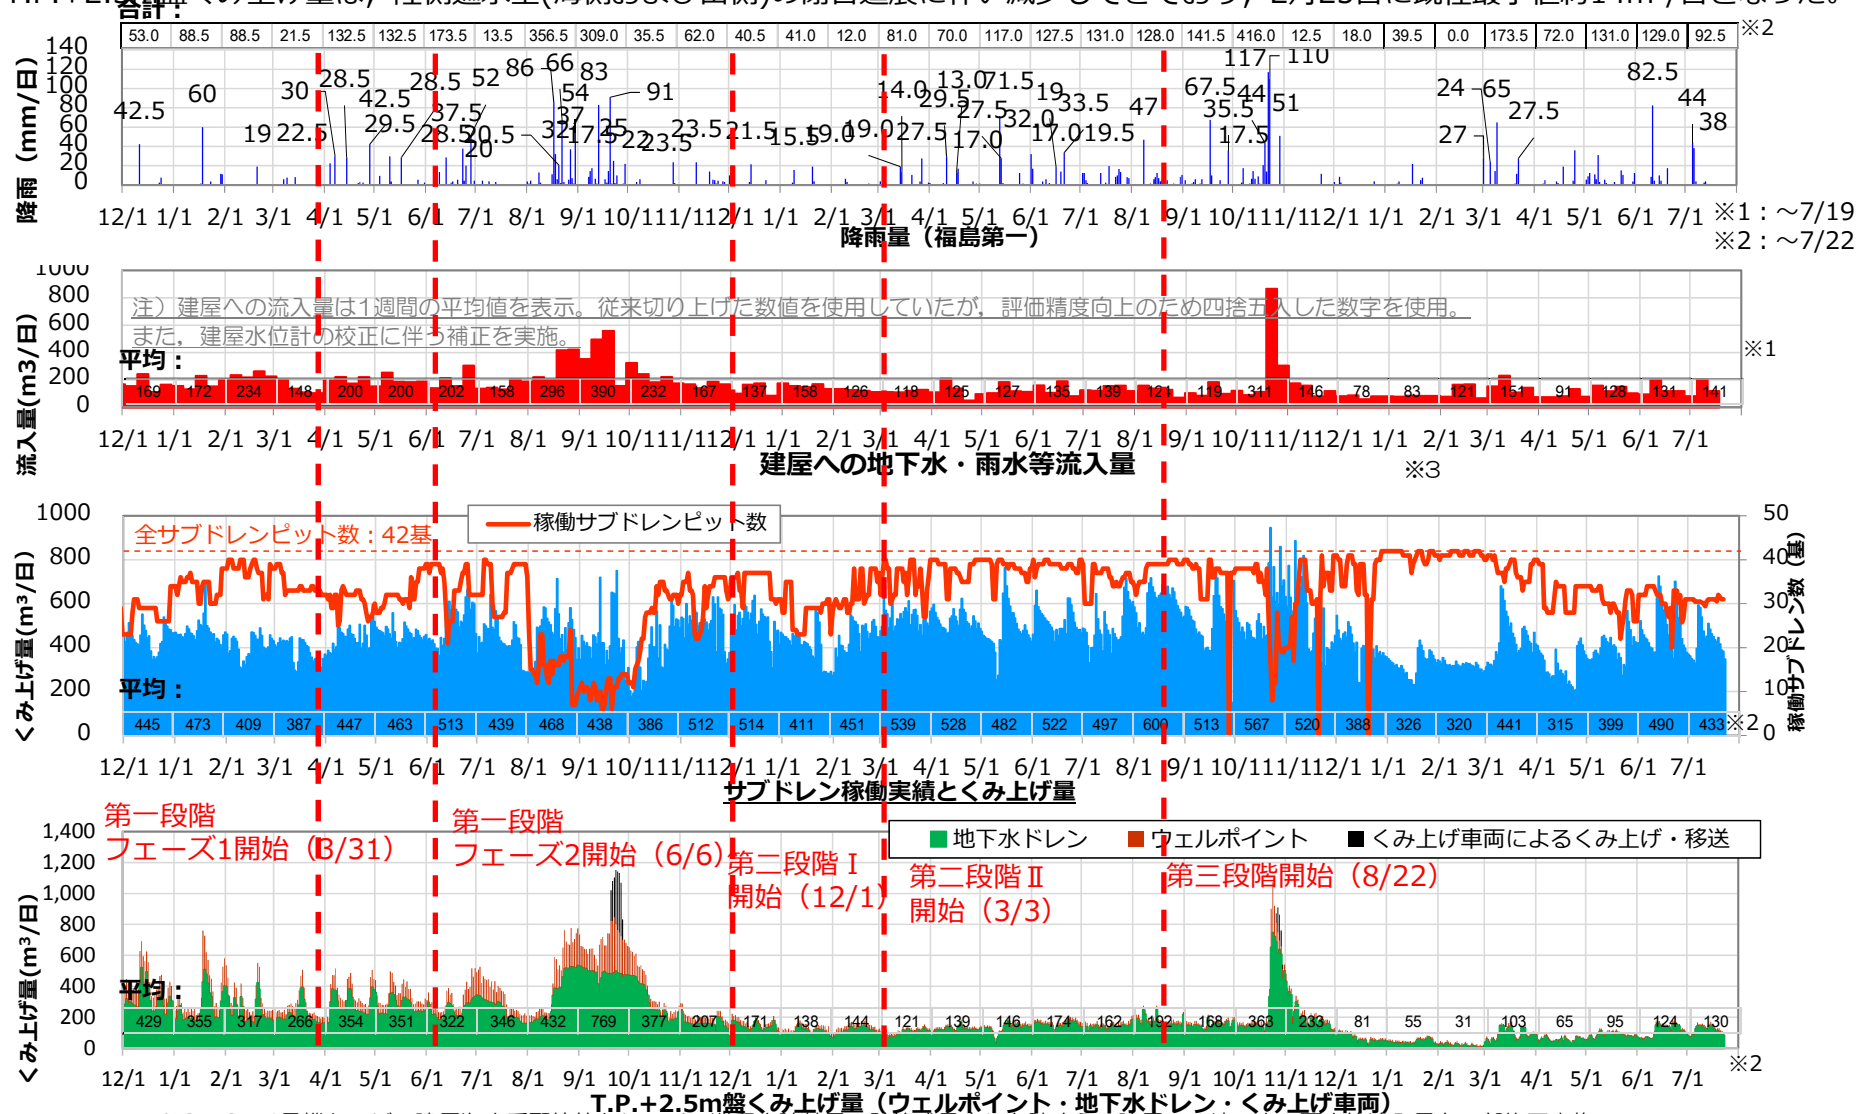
合計：

| 53.0 | 88.5 | 88.5 | 21.5 | 132.5 | 132.5 | 173.5 | 13.5 | 356.5 | 309.0 | 35.5 | 62.0 | 40.5 | 41.0 | 12.0 | 81.0 | 70.0 | 117.0 | 127.5 | 131.0 | 128.0 | 141.5 | 416.0 | 12.5 | 18.0 | 39.5 | 0.0 | 173.5 | 72.0 | 131.0 | 129.0 | 92.5 |
|---|---|---|---|---|---|---|---|---|---|---|---|---|---|---|---|---|---|---|---|---|---|---|---|---|---|---|---|---|---|---|---|

※2

降雨（mm/日）
140 120 100 80 60 40 20 0
42.5 60 19 22.5 30 28.5 42.5 29.5 28.5 37.5 52 30.5 20 86 66 54 37 32 17.5 25 83 91 22 23.5 23.5 21.5 15.5 19.0 19.0 14.0 29.5 27.5 13.0 27.5 17.0 71.5 32.0 19 17.0 33.5 19.5 47 67.5 35.5 17.5 44 117 110 51 24 27 65 27.5 82.5 44 38
12/1 1/1 2/1 3/1 4/1 5/1 6/1 7/1 8/1 9/1 10/1 11/1 12/1 1/1 2/1 3/1 4/1 5/1 6/1 7/1 8/1 9/1 10/1 11/1 12/1 1/1 2/1 3/1 4/1 5/1 6/1 7/1
降雨量（福島第一）
※1：～7/19
※2：～7/22

流入量(m3/日)
1000 800 600 400 200 0
注）建屋への流入量は1週間の平均値を表示。従来切り上げた数値を使用していたが，評価精度向上のため四捨五入した数字を使用。
また，建屋水位計の校正に伴う補正を実施。
平均：
169 172 234 148 200 200 202 158 296 390 232 167 137 158 126 118 125 127 135 139 121 119 341 146 78 83 121 151 91 128 131 141
※1
12/1 1/1 2/1 3/1 4/1 5/1 6/1 7/1 8/1 9/1 10/1 11/1 12/1 1/1 2/1 3/1 4/1 5/1 6/1 7/1 8/1 9/1 10/1 11/1 12/1 1/1 2/1 3/1 4/1 5/1 6/1 7/1
建屋への地下水・雨水等流入量
※3

くみ上げ量(m³/日)
1000 800 600 400 200 0
全サブドレンピット数：42基
稼働サブドレンピット数
平均：
445 473 409 387 447 463 513 439 468 438 386 512 514 411 451 539 528 482 522 497 600 513 567 520 388 326 320 441 315 399 490 433
※2
50 40 30 20 10 0
稼働サブドレン数（基）
12/1 1/1 2/1 3/1 4/1 5/1 6/1 7/1 8/1 9/1 10/1 11/1 12/1 1/1 2/1 3/1 4/1 5/1 6/1 7/1 8/1 9/1 10/1 11/1 12/1 1/1 2/1 3/1 4/1 5/1 6/1 7/1
サブドレン稼働実績とくみ上げ量

第一段階
フェーズ1開始（3/31）
第一段階
フェーズ2開始（6/6）
第二段階Ⅰ
開始（12/1）
第二段階Ⅱ
開始（3/3）
第三段階開始（8/22）
地下水ドレン　ウェルポイント　くみ上げ車両によるくみ上げ・移送
くみ上げ量(m³/日)
1,400 1,200 1,000 800 600 400 200 0
平均：
429 355 317 266 354 351 322 346 432 769 377 207 171 138 144 121 139 146 174 162 192 168 363 233 81 55 31 103 65 95 124 130
※2
12/1 1/1 2/1 3/1 4/1 5/1 6/1 7/1 8/1 9/1 10/1 11/1 12/1 1/1 2/1 3/1 4/1 5/1 6/1 7/1 8/1 9/1 10/1 11/1 12/1 1/1 2/1 3/1 4/1 5/1 6/1 7/1
T.P.+2.5m盤くみ上げ量（ウェルポイント・地下水ドレン・くみ上げ車両）